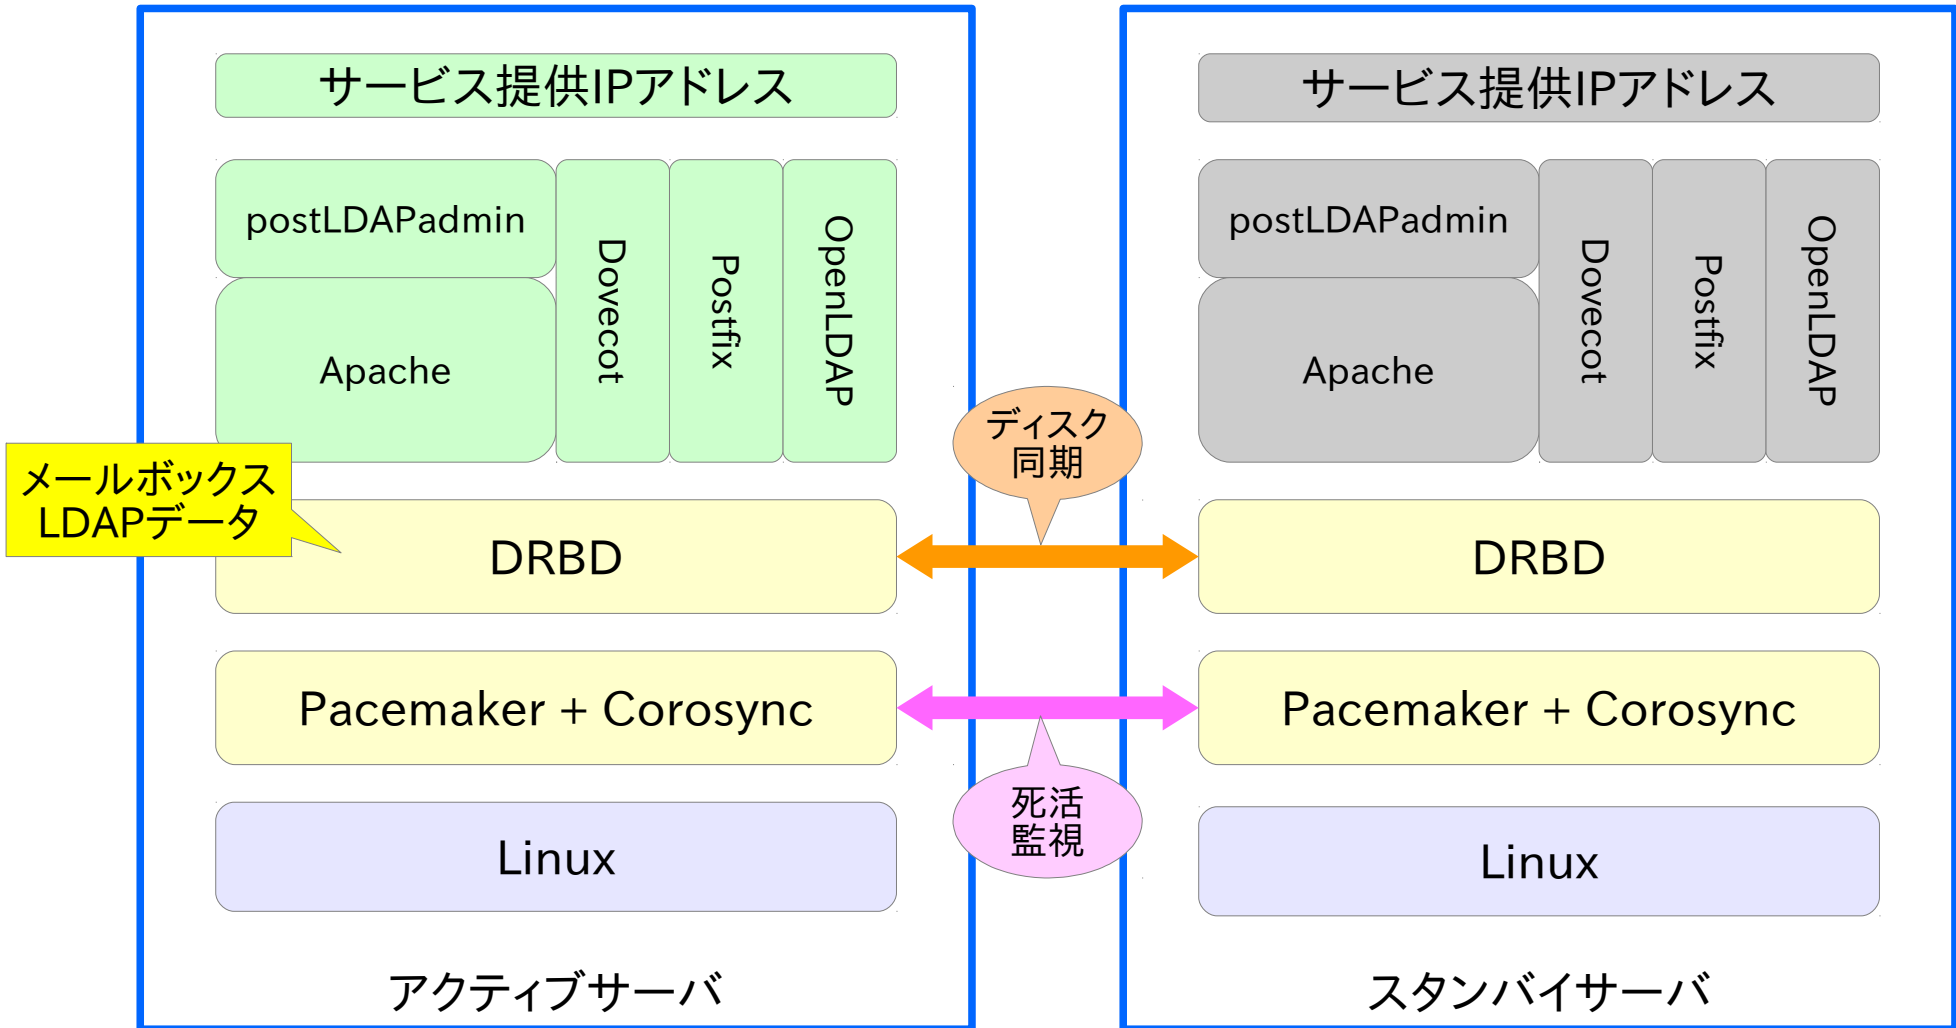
サービス提供IPアドレス

postLDAPadmin

Apache

Dovecot

Postfix

OpenLDAP

メールボックス
LDAPデータ

DRBD

Pacemaker + Corosync

Linux

アクティブサーバ

ディスク
同期

死活
監視

サービス提供IPアドレス

postLDAPadmin

Apache

Dovecot

Postfix

OpenLDAP

DRBD

Pacemaker + Corosync

Linux

スタンバイサーバ